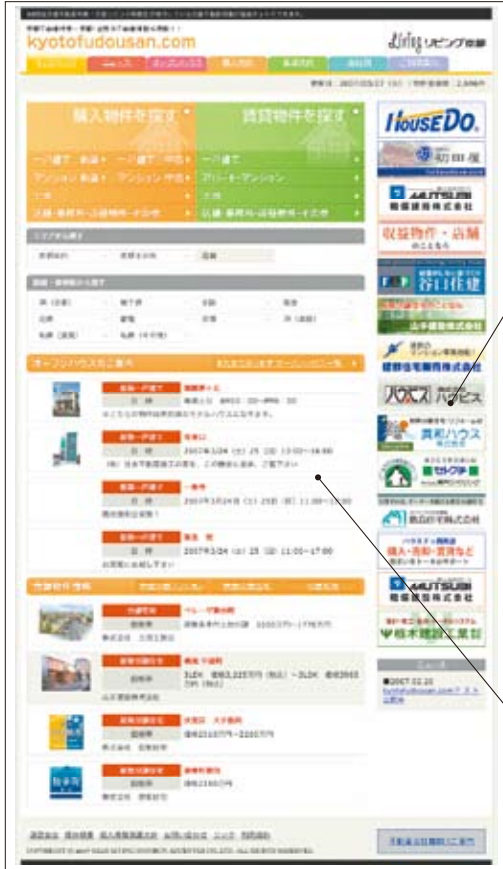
kyotofudousan.com

Living リビング京都

購入物件を探す

賃貸物件を探す

オープンハウスのご案内

売物件情報

HOUSEDO.

初田屋

MUTSUBI 睦備建設株式会社

収益物件・店舗

谷口住建

山手建設株式会社

建都住宅販売株式会社

ハウズ ハウビス

異和ハウス

セレクト

株式会社

MUTSUBI 睦備建設株式会社

桜木建設工業

■2007.02.22

kyotofudousan.com